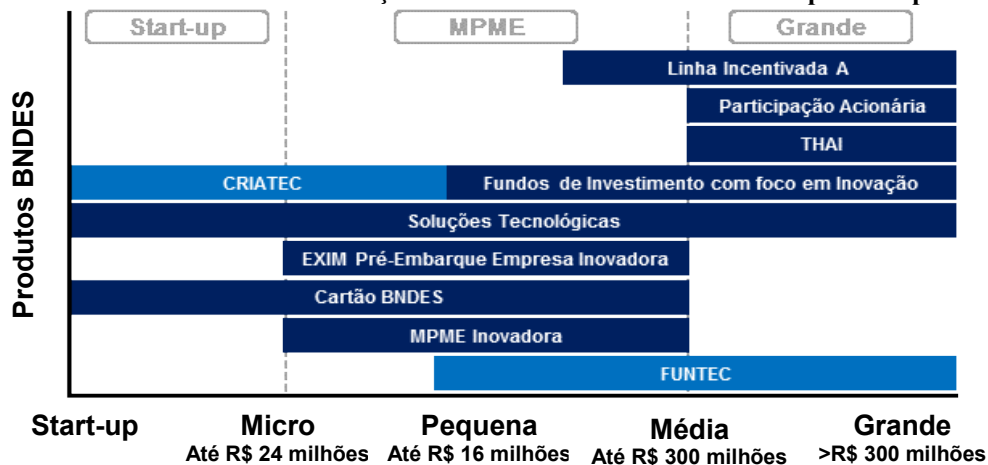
Start-up
MPME
Grande

Produtos BNDES

Linha Incentivada A
Participação Acionária
THAI
CRIATEC
Fundos de Investimento com foco em Inovação
Soluções Tecnológicas
EXIM Pré-Embarque Empresa Inovadora
Cartão BNDES
MPME Inovadora
FUNTEC

Start-up
Micro
Até R$ 24 milhões
Pequena
Até R$ 16 milhões
Média
Até R$ 300 milhões
Grande
>R$ 300 milhões